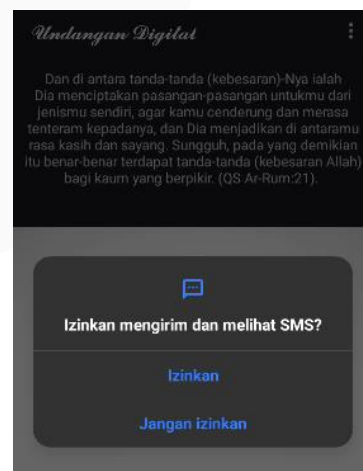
Undangan Digital

Dan di antara tanda-tanda (kebesaran)-Nya ialah Dia menciptakan pasangan-pasangan untukmu dari jenismu sendiri, agar kamu cenderung dan merasa tenteram kepadanya, dan Dia menjadikan di antaramu rasa kasih dan sayang. Sungguh, pada yang demikian itu benar-benar terdapat tanda-tanda (kebesaran Allah) bagi kaum yang berpikir. (QS Ar-Rum:21).

Izinkan mengirim dan melihat SMS?

Izinkan

Jangan izinkan